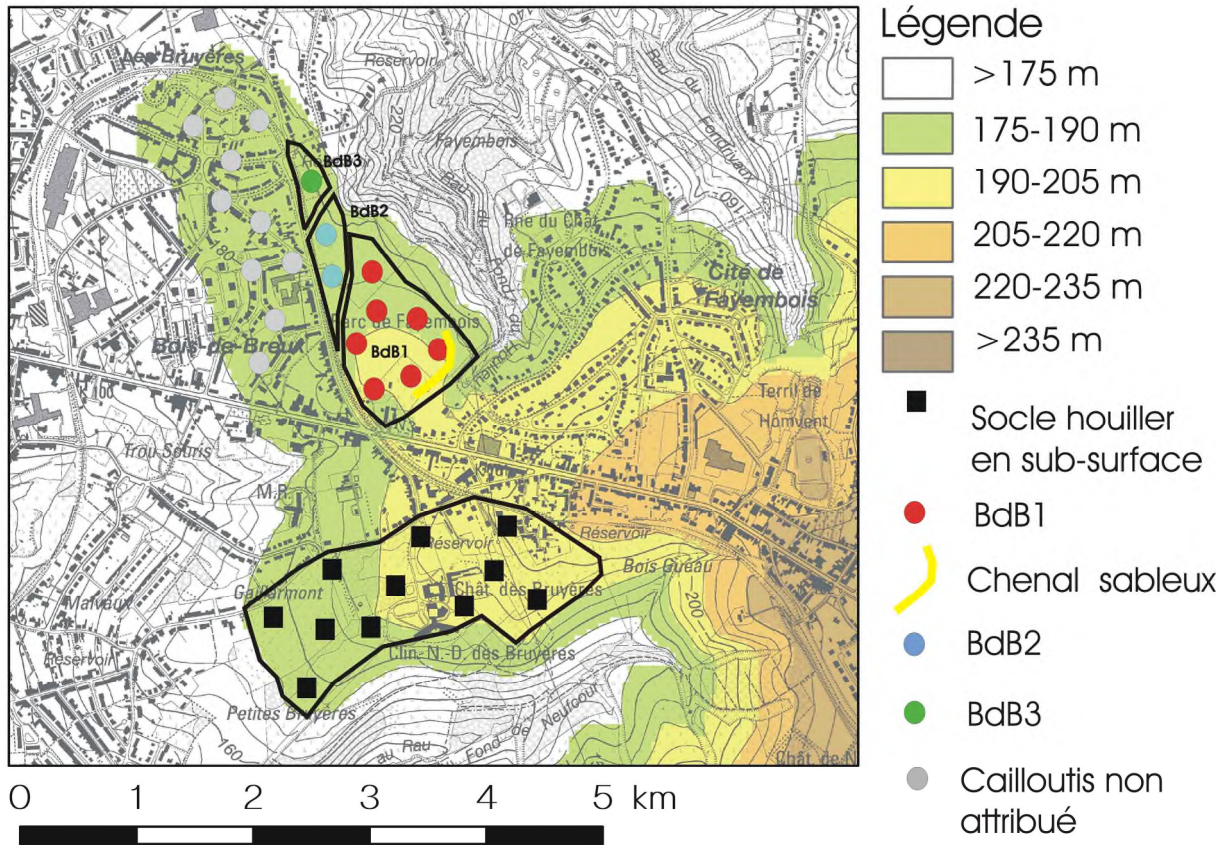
Les Bruyères
Réservoir
220
Fayembois
Rau du Fond des Fourneaux
160
BdB3
BdB2
Rue du Chat de Fayembois
Cité de Fayembois
Parc de Fayembois
BdB1
Bois de Breux
180
160
Trou Souris
M.R.
Terril de Homvent
Réservoir
Réservoir
Bois Gueau
Gaillarmont
Chât. des Bruyères
-200
Malvaux
Réservoir
Clin. N.-D. des Bruyères
Petites Bruyères
160
Rau
Fond de Neufcour
Chât. de N

Légende
>175 m
175-190 m
190-205 m
205-220 m
220-235 m
>235 m
Socle houiller en sub-surface
BdB1
Chenal sableux
BdB2
BdB3
Cailloutis non attribué

0 1 2 3 4 5 km